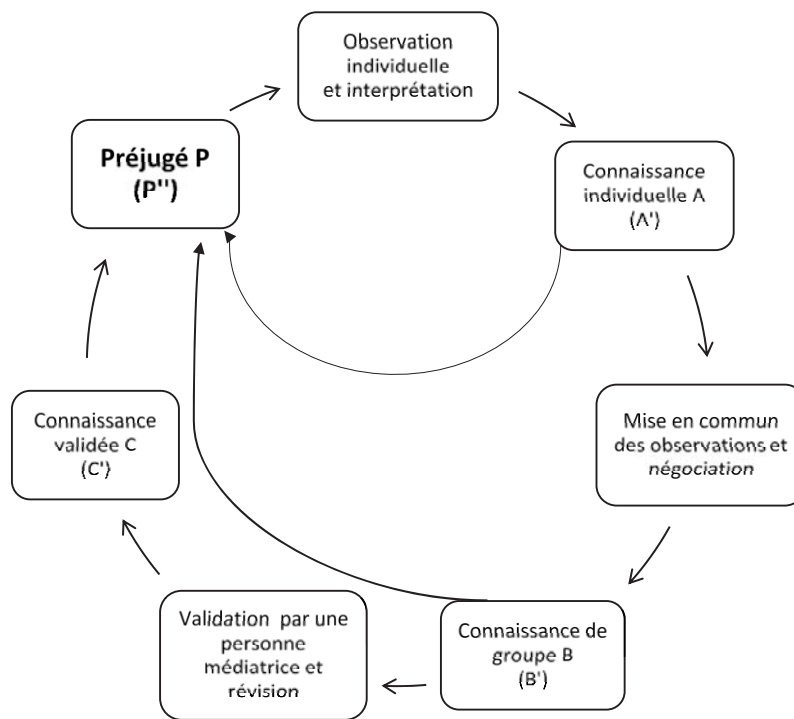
Observation individuelle et interprétation

Connaissance individuelle A (A')

Mise en commun des observations et *négociation*

Connaissance de *groupe* B (B')

Validation par une personne médiatrice et *révision*

Connaissance validée C (C')

**Préjugé P (P'')**